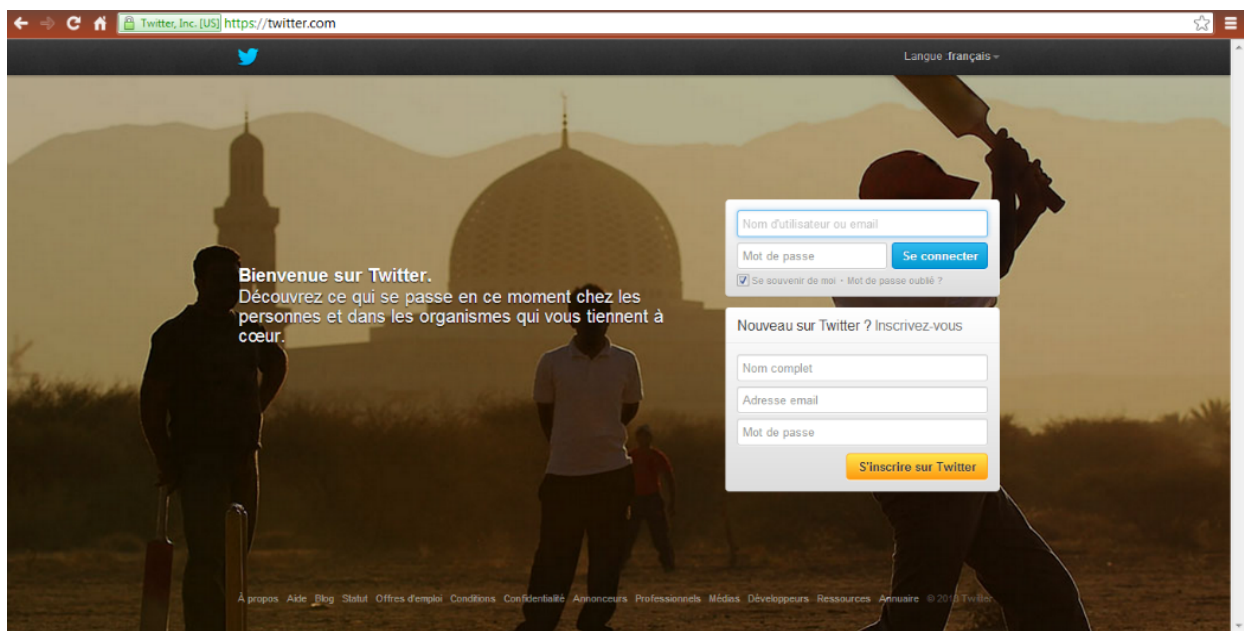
Twitter, Inc. [US] https://twitter.com

Langue : français

Bienvenue sur Twitter.
Découvrez ce qui se passe en ce moment chez les personnes et dans les organismes qui vous tiennent à cœur.

Nom d'utilisateur ou email
Mot de passe
Se connecter
Se souvenir de moi · Mot de passe oublié ?

Nouveau sur Twitter ? Inscrivez-vous
Nom complet
Adresse email
Mot de passe
S'inscrire sur Twitter

À propos Aide Blog Statut Offres d'emploi Conditions Confidentialité Annonceurs Professionnels Médias Développeurs Ressources Annuaire © 2013 Twitter